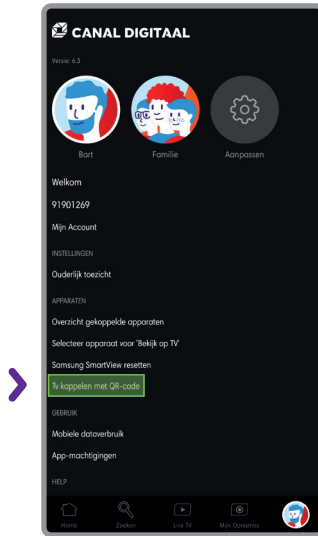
CANAL DIGITAAL

Versie: 6.3

Bart

Familie

Aanpassen

Welkom

91901269

Mijn Account

INSTELLINGEN

Ouderlijk toezicht

APPARATEN

Overzicht gekoppelde apparaten

Selecteer apparaat voor 'Bekijk op TV'

Samsung SmartView resetten

Tv koppelen met QR-code

GEBRUIK

Mobiele dataverbruik

App-machtigingen

HELP

Home

Zoeken

Live TV

Mijn Opnames